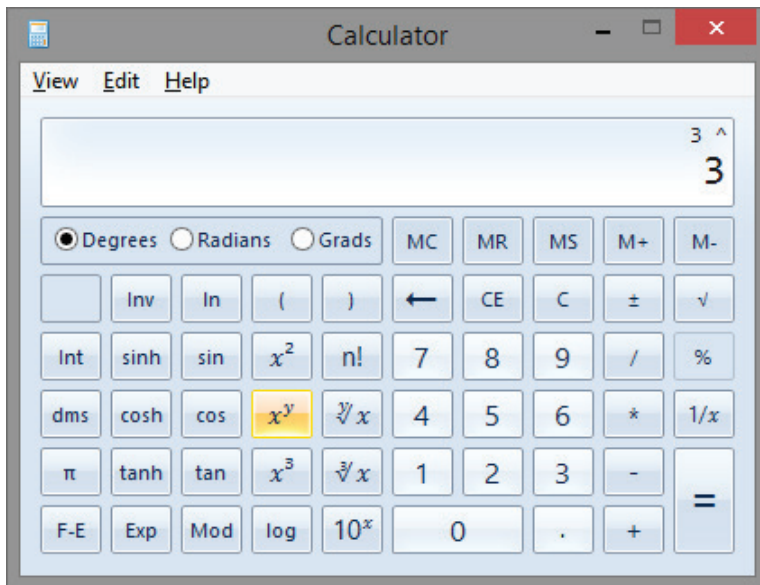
Calculator

View Edit Help

3 ^
3

Degrees Radians Grads MC MR MS M+ M-

Inv ln ( ) ← CE C ± √

Int sinh sin $x^2$ n! 7 8 9 / %

dms cosh cos $x^y$ $\sqrt[y]{x}$ 4 5 6 * 1/$x$

π tanh tan $x^3$ $\sqrt[3]{x}$ 1 2 3 - =

F-E Exp Mod log $10^x$ 0 . +